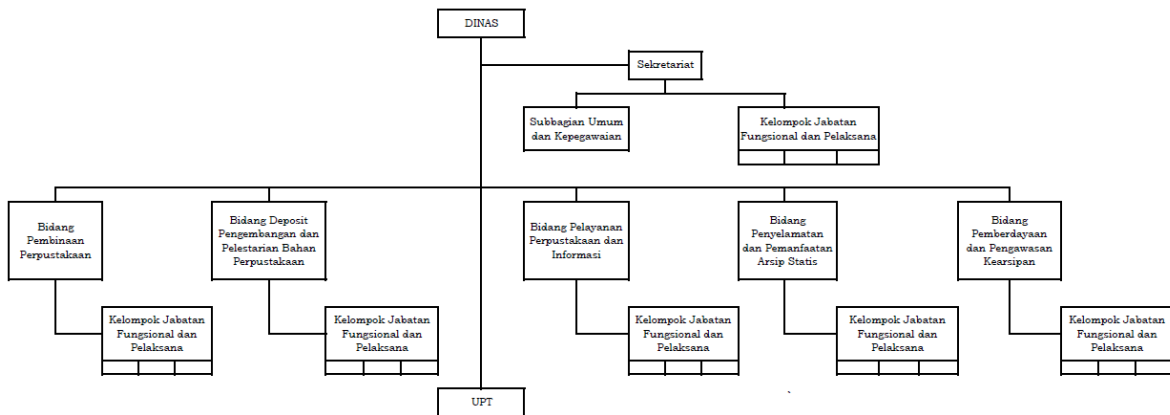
DINAS

Sekretariat

Subbagian Umum dan Kepegawaian

Kelompok Jabatan Fungsional dan Pelaksana

Bidang Pembinaan Perpustakaan

Kelompok Jabatan Fungsional dan Pelaksana

Bidang Deposit Pengembangan dan Pelestarian Bahan Perpustakaan

Kelompok Jabatan Fungsional dan Pelaksana

Bidang Pelayanan Perpustakaan dan Informasi

Kelompok Jabatan Fungsional dan Pelaksana

Bidang Penyelamatan dan Pemanfaatan Arsip Statis

Kelompok Jabatan Fungsional dan Pelaksana

Bidang Pemberdayaan dan Pengawasan Kearsipan

Kelompok Jabatan Fungsional dan Pelaksana

UPT